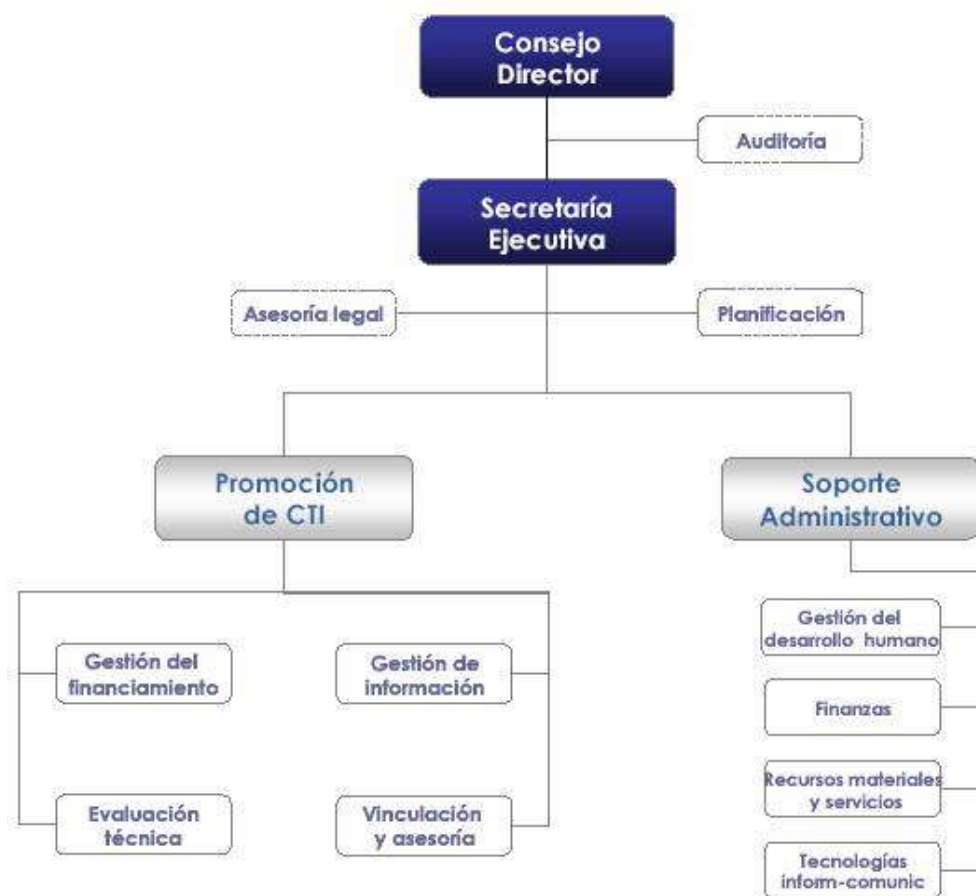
Consejo Director

Auditoría

Secretaría Ejecutiva

Asesoría legal

Planificación

Promoción de CTI

Soporte Administrativo

Gestión del financiamiento

Gestión de información

Evaluación técnica

Vinculación y asesoría

Gestión del desarrollo humano

Finanzas

Recursos materiales y servicios

Tecnologías inform-comunic